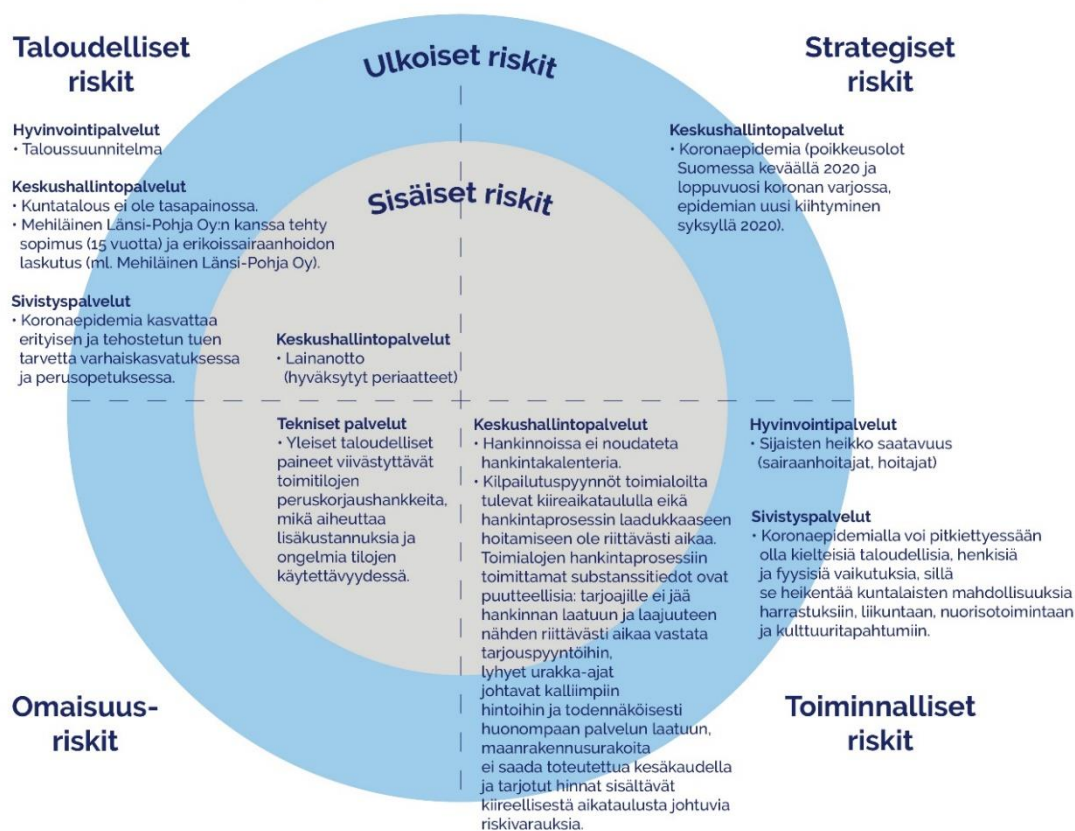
Taloudelliset riskit

Ulkoiset riskit

Strategiset riskit

Hyvinvointipalvelut
• Taloussuunnitelma

Keskushallintopalvelut
• Kuntatalous ei ole tasapainossa.
• Mehiläinen Länsi-Pohja Oy:n kanssa tehty sopimus (15 vuotta) ja erikoissairaanhoidon laskutus (ml. Mehiläinen Länsi-Pohja Oy).

Sivistyspalvelut
• Koronaepidemia kasvattaa erityisen ja tehostetun tuen tarvetta varhaiskasvatuksessa ja perusopetuksessa.

Sisäiset riskit

Keskushallintopalvelut
• Koronaepidemia (poikkeusolot Suomessa keväällä 2020 ja loppuvuosi koronan varjossa, epidemian uusi kiihtyminen syksyllä 2020).

Keskushallintopalvelut
• Lainanotto (hyväksytyt periaatteet)

Tekniset palvelut
• Yleiset taloudelliset paineet viivästyttävät toimitilojen peruskorjaushankkeita, mikä aiheuttaa lisäkustannuksia ja ongelmia tilojen käytettävyydessä.

Keskushallintopalvelut
• Hankinnoissa ei noudateta hankintakalenteria.
• Kilpailutuspyynnöt toimialoilta tulevat kiireaikataululla eikä hankintaprosessin laadukkaaseen hoitamiseen ole riittävästi aikaa. Toimialojen hankintaprosessiin toimittamat substanssitiedot ovat puutteellisia: tarjoajille ei jää hankinnan laatuun ja laajuuteen nähden riittävästi aikaa vastata tarjouspyyntöihin, lyhyet urakka-ajat johtavat kalliimpiin hintoihin ja todennäköisesti huonompaan palvelun laatuun, maanrakennusurakoita ei saada toteutettua kesäkaudella ja tarjotut hinnat sisältävät kiireellisestä aikataulusta johtuvia riskivarauksia.

Hyvinvointipalvelut
• Sijaisten heikko saatavuus (sairaanhoitajat, hoitajat)

Sivistyspalvelut
• Koronaepidemialla voi pitkiettyessään olla kielteisiä taloudellisia, henkisiä ja fyysisiä vaikutuksia, sillä se heikentää kuntalaisten mahdollisuuksia harrastuksiin, liikuntaan, nuorisotoimintaan ja kulttuuritapahtumiin.

Omaisuus-riskit

Toiminnalliset riskit